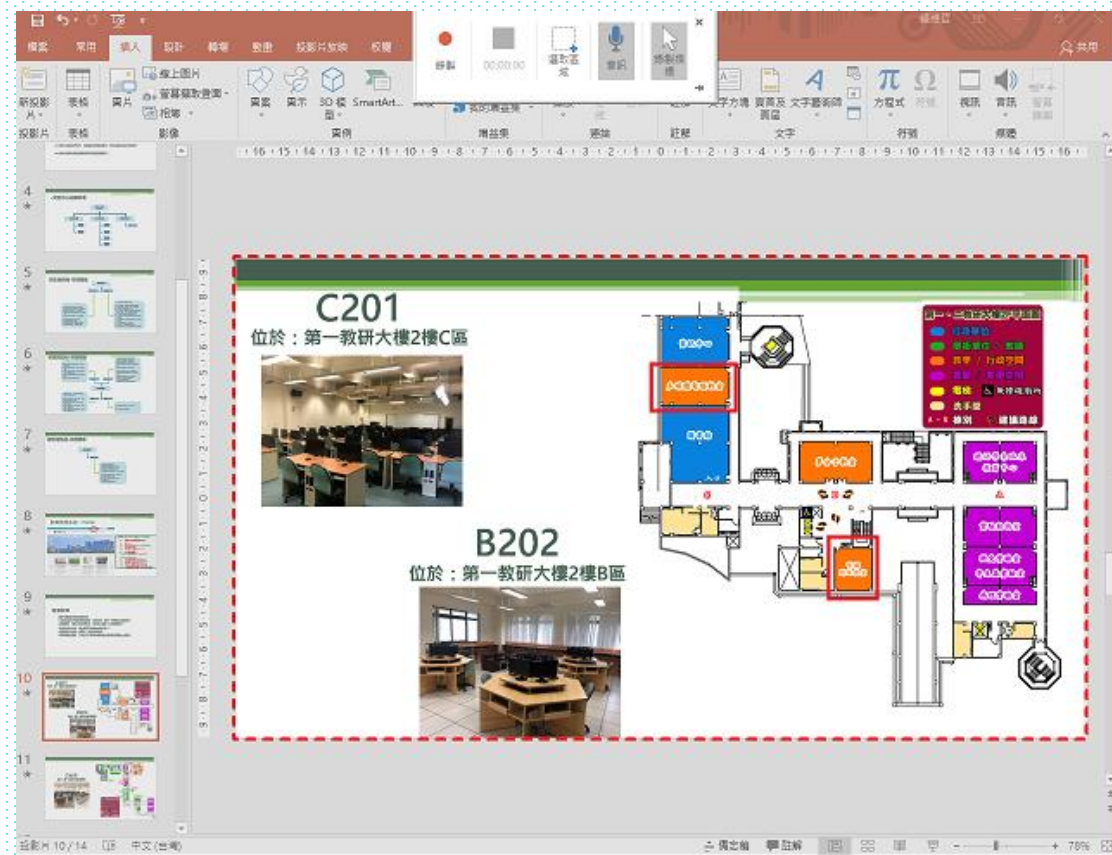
檔案 常用 插入 設計 轉場 動畫 投影片放映 校閱

錄製 00:00:00 選取區域 音訊 錄製指標

共用

新投影片 表格 圖片 線上圖片 螢幕擷取畫面 相簿 圖案 圖示 3D模型 SmartArt 我的增益集 文字方塊 頁首及頁尾 文字藝術師 方程式 符號 視訊 音訊 螢幕錄製

投影片 表格 影像 圖例 增益集 連結 註解 文字 符號 媒體

4
5
6
7
8
9
10
11

C201
位於：第一教研大樓2樓C區

B202
位於：第一教研大樓2樓B區

投影片 10 / 14 中文 (台灣) 備忘稿 註解 78%